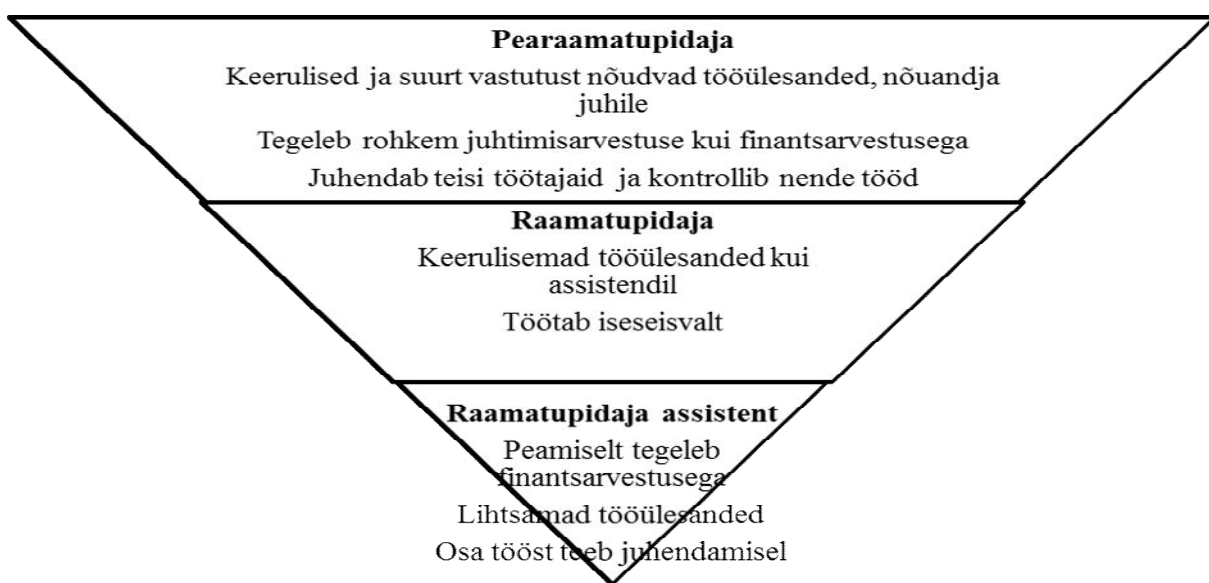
Pearaamatupidaja

Keerulised ja suurt vastutust nõudvad tööülesanded, nõuandja juhile

Tegeleb rohkem juhtimisarvestuse kui finantsarvestusega

Juhendab teisi töötajaid ja kontrollib nende tööd

Raamatupidaja

Keerulisemad tööülesanded kui assistendil

Töötab iseseisvalt

Raamatupidaja assistent

Peamiselt tegeleb finantsarvestusega

Lihtsamad tööülesanded

Osa tööst teeb juhendamisel